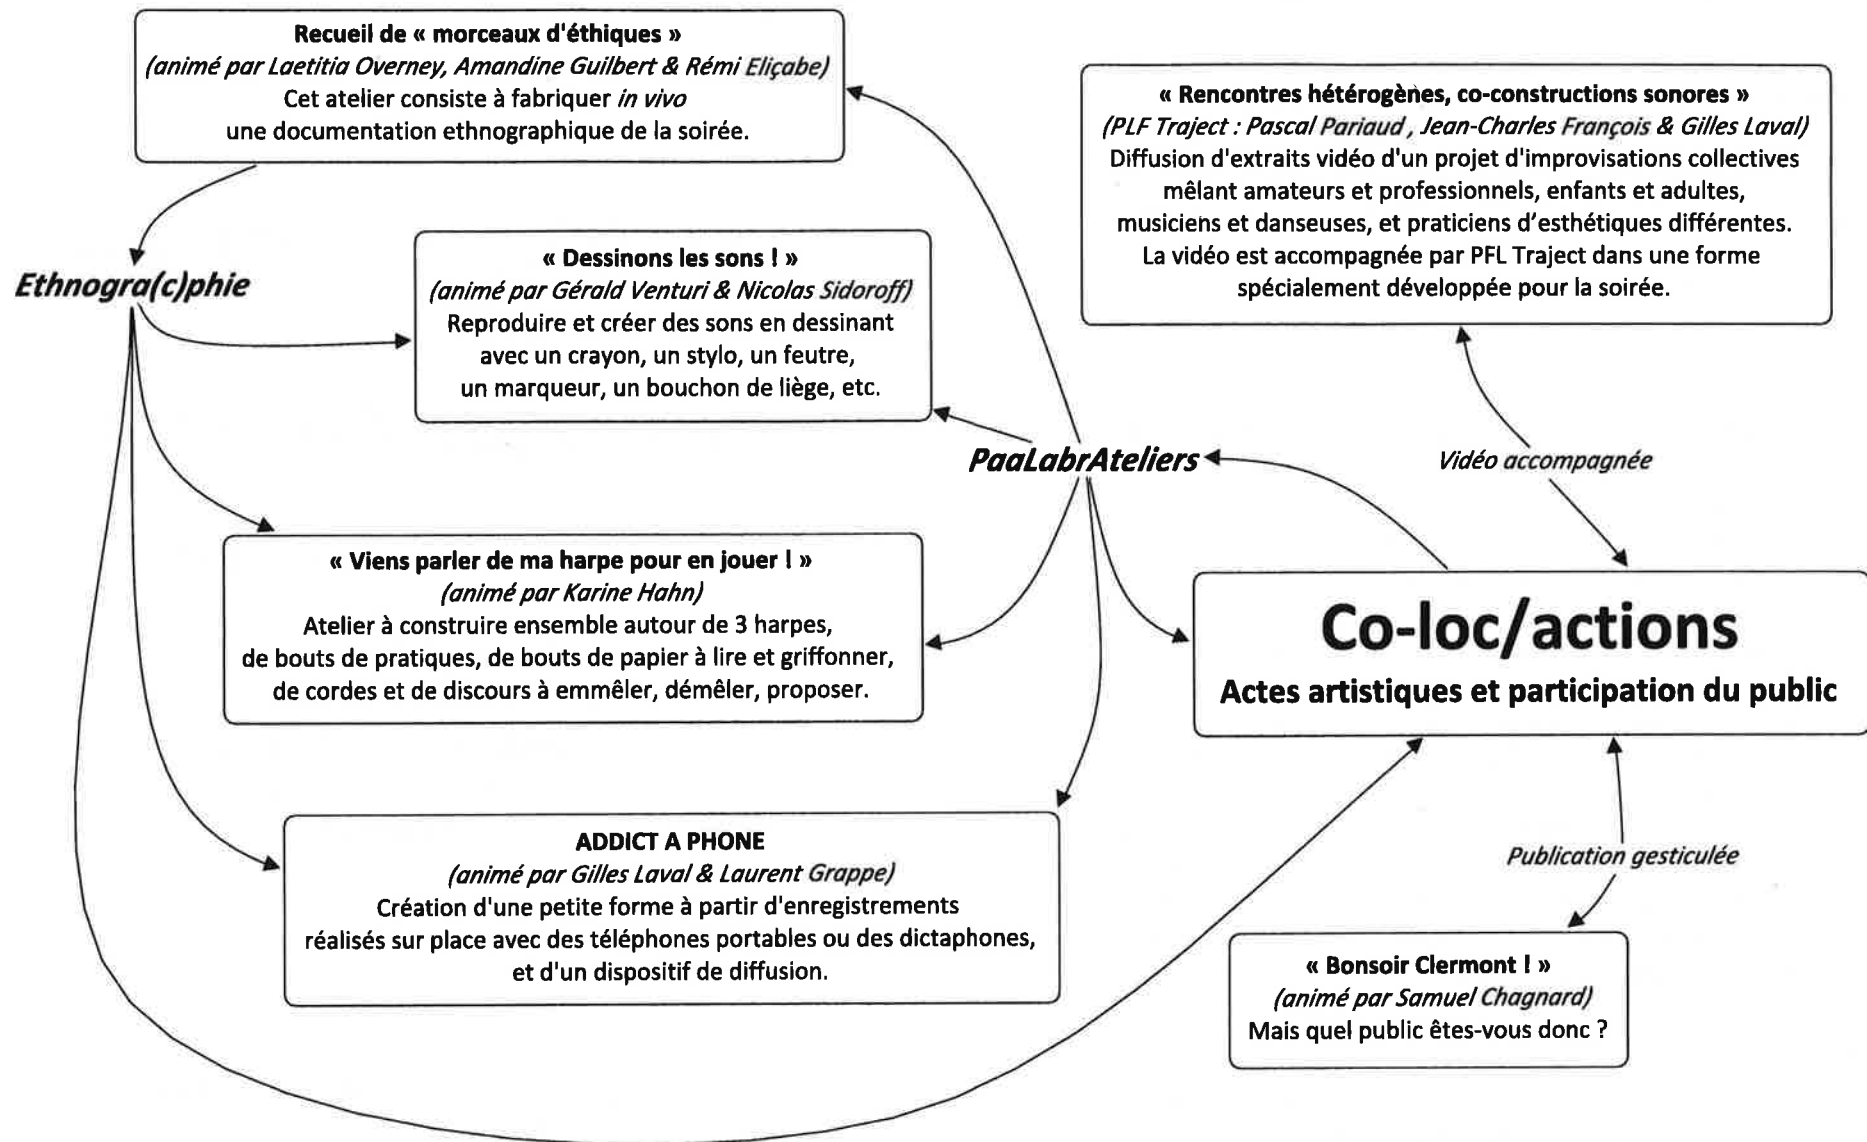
Recueil de « morceaux d'éthiques »
(animé par Laetitia Overney, Amandine Guilbert & Rémi Eliçabe)
Cet atelier consiste à fabriquer in vivo une documentation ethnographique de la soirée.

« Rencontres hétérogènes, co-constructions sonores »
(PLF Traject : Pascal Pariaud , Jean-Charles François & Gilles Laval)
Diffusion d'extraits vidéo d'un projet d'improvisations collectives mêlant amateurs et professionnels, enfants et adultes, musiciens et danseuses, et praticiens d'esthétiques différentes. La vidéo est accompagnée par PFL Traject dans une forme spécialement développée pour la soirée.

Ethnogra(c)phie

« Dessinons les sons ! »
(animé par Gérald Venturi & Nicolas Sidoroff)
Reproduire et créer des sons en dessinant avec un crayon, un stylo, un feutre, un marqueur, un bouchon de liège, etc.

PaaLabrAteliers

Vidéo accompagnée

« Viens parler de ma harpe pour en jouer ! »
(animé par Karine Hahn)
Atelier à construire ensemble autour de 3 harpes, de bouts de pratiques, de bouts de papier à lire et griffonner, de cordes et de discours à emmêler, démêler, proposer.

Co-loc/actions
Actes artistiques et participation du public

ADDICT A PHONE
(animé par Gilles Laval & Laurent Grappe)
Création d'une petite forme à partir d'enregistrements réalisés sur place avec des téléphones portables ou des dictaphones, et d'un dispositif de diffusion.

Publication gesticulée

« Bonsoir Clermont ! »
(animé par Samuel Chagnard)
Mais quel public êtes-vous donc ?